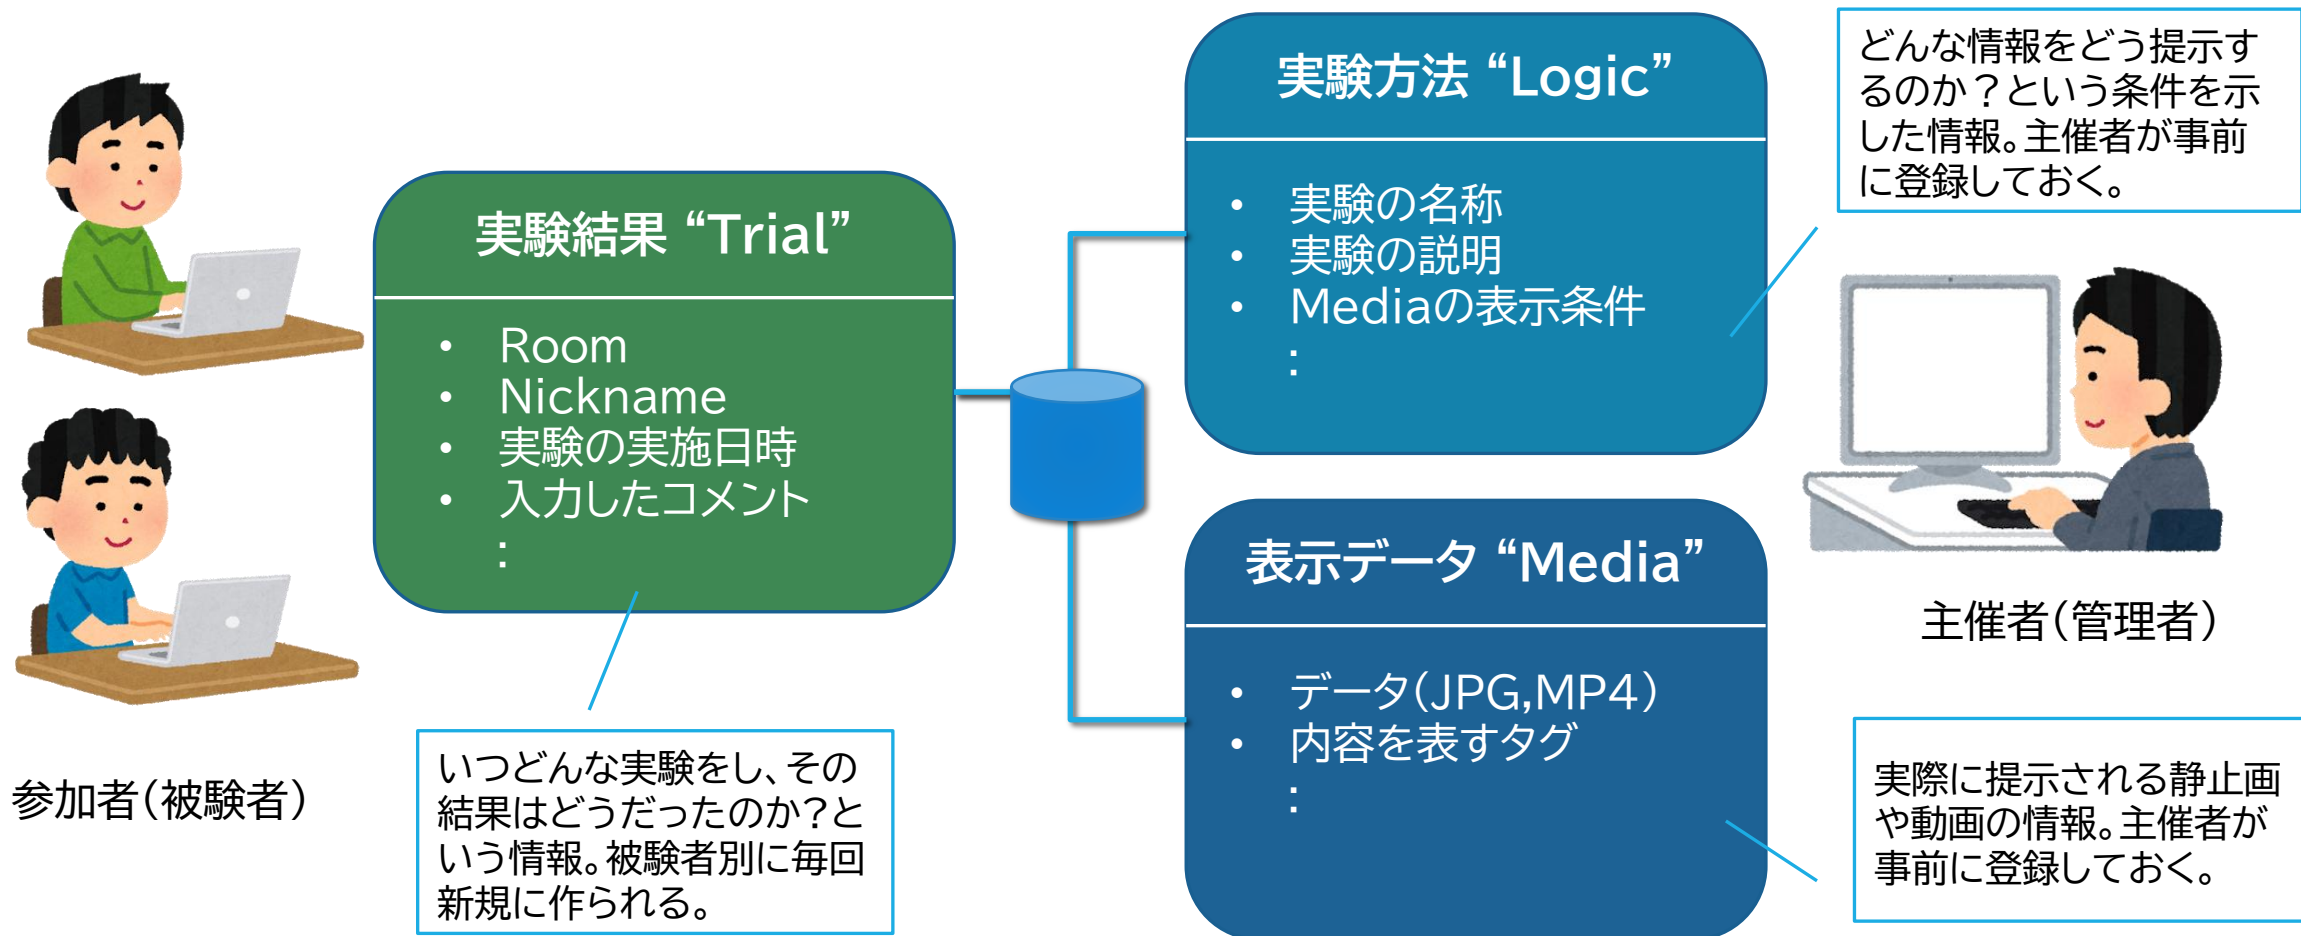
実験結果 “Trial”

- Room
- Nickname
- 実験の実施日時
- 入力したコメント

:

いつどんな実験をし、その結果はどうだったのか?という情報。被験者別に毎回新規に作られる。

参加者（被験者）

実験方法 “Logic”

- 実験の名称
- 実験の説明
- Mediaの表示条件

:

どんな情報をどう提示するのか？という条件を示した情報。主催者が事前に登録しておく。

表示データ “Media”

- データ（JPG,MP4）
- 内容を表すタグ

:

主催者（管理者）

実際に提示される静止画や動画の情報。主催者が事前に登録しておく。